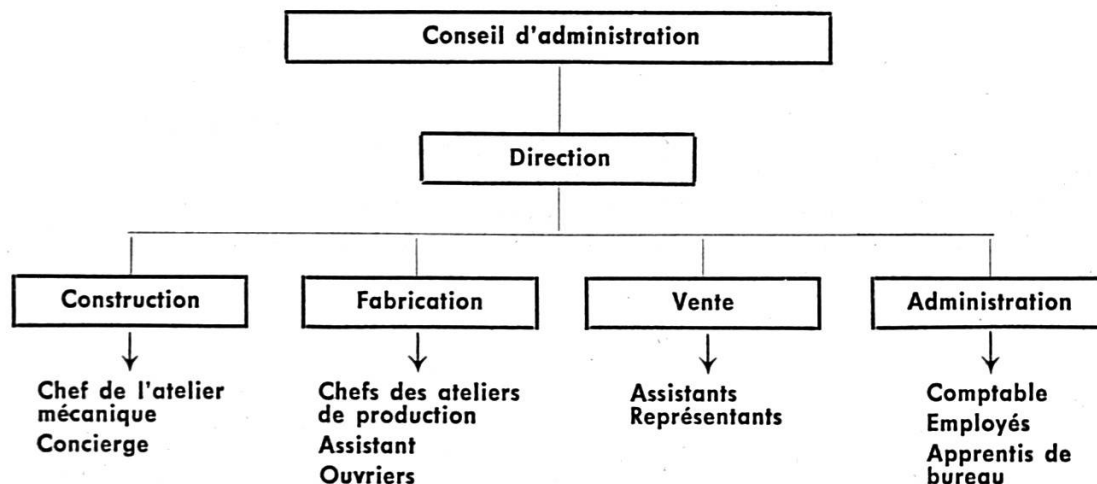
Conseil d'administration

Direction

Construction

Chef de l'atelier mécanique
Concierge

Fabrication

Chefs des ateliers de production
Assistant
Ouvriers

Vente

Assistants
Représentants

Administration

Comptable
Employés
Apprentis de bureau